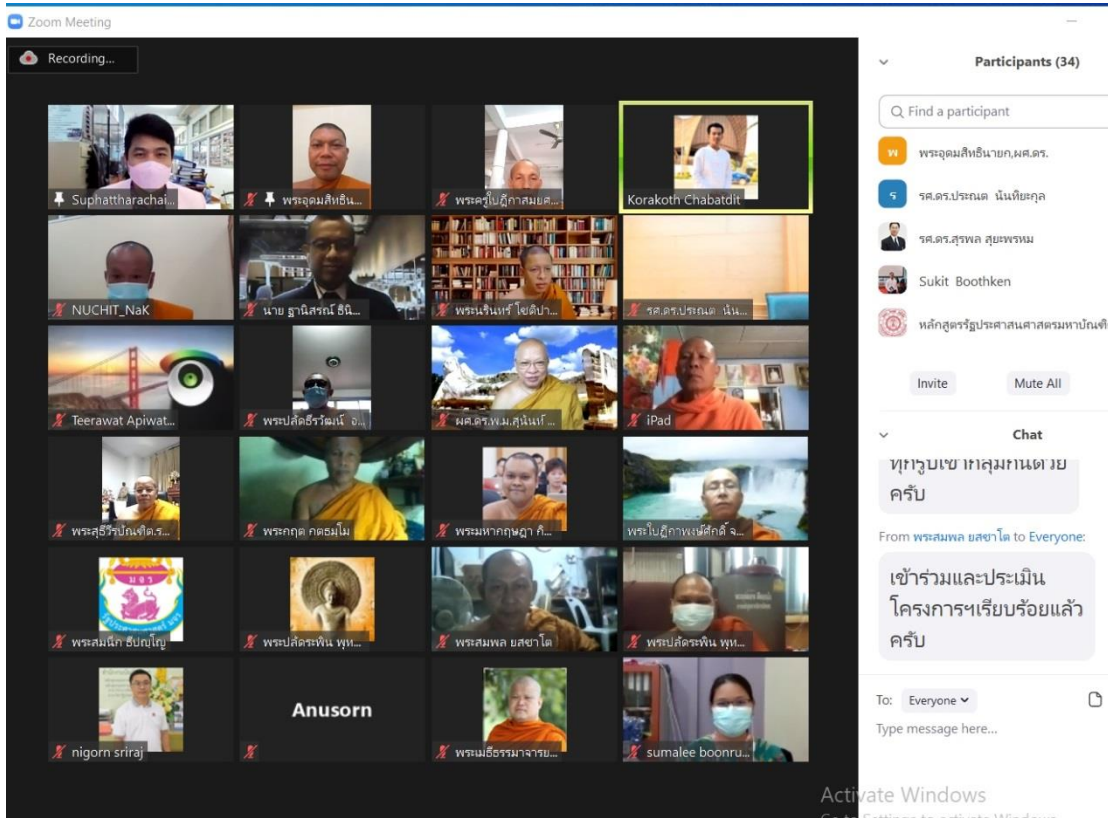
Zoom Meeting

Recording...

Suphattharachai...
พระอุดมสิทธิน...
พระครูใบฎีกาสมยศ...
Korakoth Chabatdit
NUCHIT_NaK
นาย ฐานิสรณ์ ธินั...
พระนรินทร์ โชติปา...
รศ.ดร.ประณต นัน...
Teerawat Apiwat...
พระปลัดธีรวัฒน์ อ...
ผศ.ดร.พ.ม.สุนันท์ ...
iPad
พระสุธีวีรบัณฑิต,ร...
พระกฤต คตธมฺโม
พระมหากฤษฎา กิ...
พระใบฎีกาพงษ์ศักดิ์ จ...
พระสมนึก ธีปญฺโญ
พระปลัดระพิน พุท...
พระสมพล ยสชาโต
พระปลัดระพิน พุท...
nigorn sriraj
Anusorn
พระเมธีธรรมาจารย...
sumalee boonru...

Participants (34)

Find a participant

พระอุดมสิทธินายก,ผศ.ดร.
รศ.ดร.ประณต นันทิยะกุล
รศ.ดร.สุรพล สุยะพรหม
Sukit Boothken
หลักสูตรรัฐประศาสนศาสตรมหาบัณฑิ

Invite
Mute All

Chat

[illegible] ครับ

From พระสมพล ยสชาโต to Everyone:

เข้าร่วมและประเมินโครงการฯเรียบร้อยแล้วครับ

To: Everyone
Type message here...

Activate Windows
Go to Settings to activate Windows